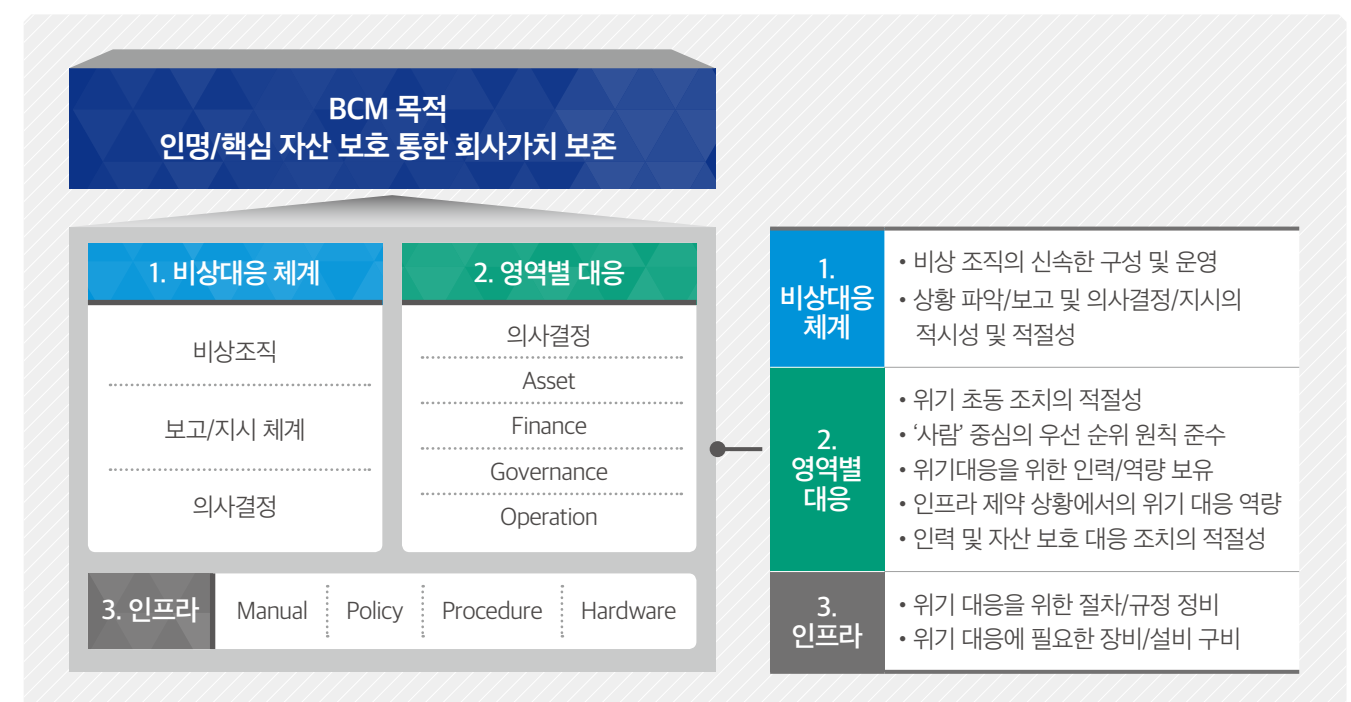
BCM 목적
인명/핵심 자산 보호 통한 회사가치 보존

1. 비상대응 체계

비상조직

보고/지시 체계

의사결정

2. 영역별 대응

의사결정

Asset

Finance

Governance

Operation

3. 인프라

Manual

Policy

Procedure

Hardware

| | |
|---|---|
| 1. 비상대응 체계 | • 비상 조직의 신속한 구성 및 운영<br>• 상황 파악/보고 및 의사결정/지시의 적시성 및 적절성 |
| 2. 영역별 대응 | • 위기 초동 조치의 적절성<br>• ‘사람’ 중심의 우선 순위 원칙 준수<br>• 위기대응을 위한 인력/역량 보유<br>• 인프라 제약 상황에서의 위기 대응 역량<br>• 인력 및 자산 보호 대응 조치의 적절성 |
| 3. 인프라 | • 위기 대응을 위한 절차/규정 정비<br>• 위기 대응에 필요한 장비/설비 구비 |